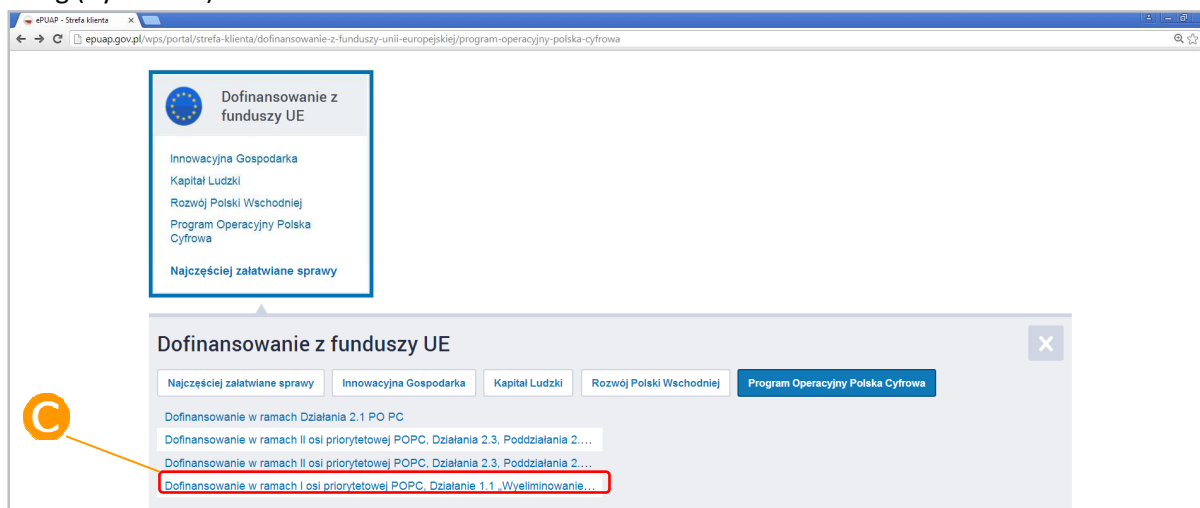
ePUAP - Strefa klienta ×

epuap.gov.pl/wps/portal/strefa-klienta/dofinansowanie-z-funduszy-unii-europejskiej/program-operacyjny-polska-cyfrowa

Dofinansowanie z funduszy UE

Innowacyjna Gospodarka
Kapitał Ludzki
Rozwój Polski Wschodniej
Program Operacyjny Polska Cyfrowa

Najczęściej załatwiane sprawy

Dofinansowanie z funduszy UE

×

Najczęściej załatwiane sprawy | Innowacyjna Gospodarka | Kapitał Ludzki | Rozwój Polski Wschodniej | Program Operacyjny Polska Cyfrowa

C

Dofinansowanie w ramach Działania 2.1 PO PC
Dofinansowanie w ramach II osi priorytetowej POPC, Działania 2.3, Poddziałania 2....
Dofinansowanie w ramach II osi priorytetowej POPC, Działania 2.3, Poddziałania 2....
Dofinansowanie w ramach I osi priorytetowej POPC, Działanie 1.1 „Wyeliminowanie...